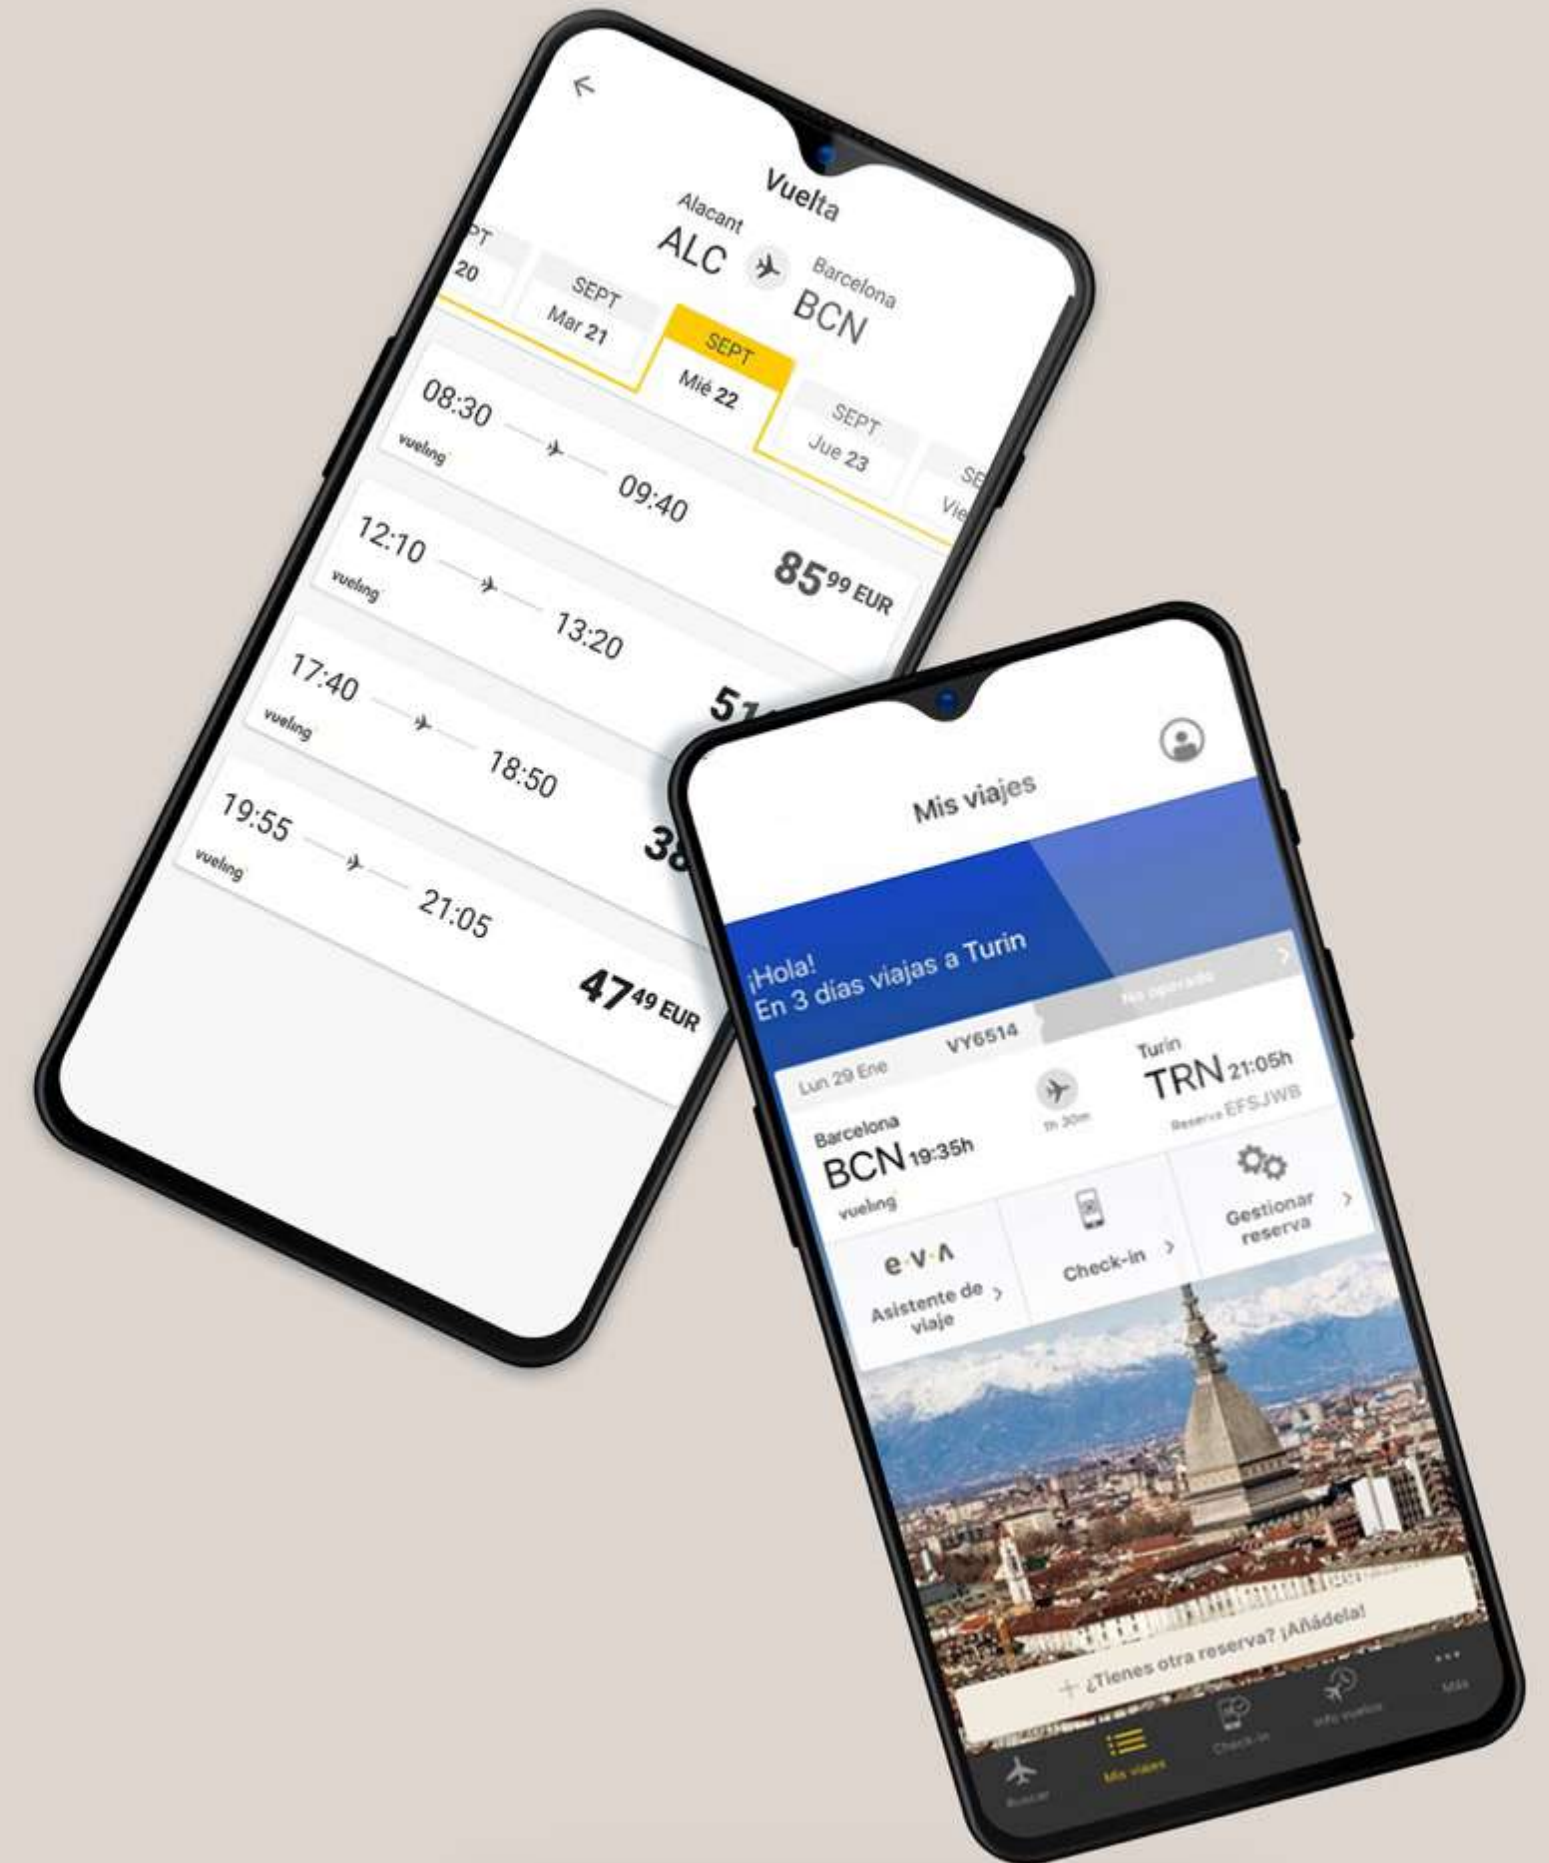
Vuelta

Alacant
ALC

Barcelona
BCN

PT
20

SEPT
Mar 21

SEPT
Mié 22

SEPT
Jue 23

SE
Vie

08:30
vueling
09:40

12:10
vueling
13:20
$85^{99}$ EUR

17:40
vueling
18:50
51

19:55
vueling
21:05
38

$47^{49}$ EUR

Mis viajes

¡Hola!
En 3 días viajas a Turín

No operado

VY6514
Lun 29 Ene

Barcelona
BCN 19:35h
vueling

1h 30m

Turín
TRN 21:05h
Reserva EFSJWB

e·V·A
Asistente de viaje

Check-in

Gestionar reserva

+ ¿Tienes otra reserva? ¡Añádela!

Buscar
Mis viajes
Check-in
Info vuelos
Más